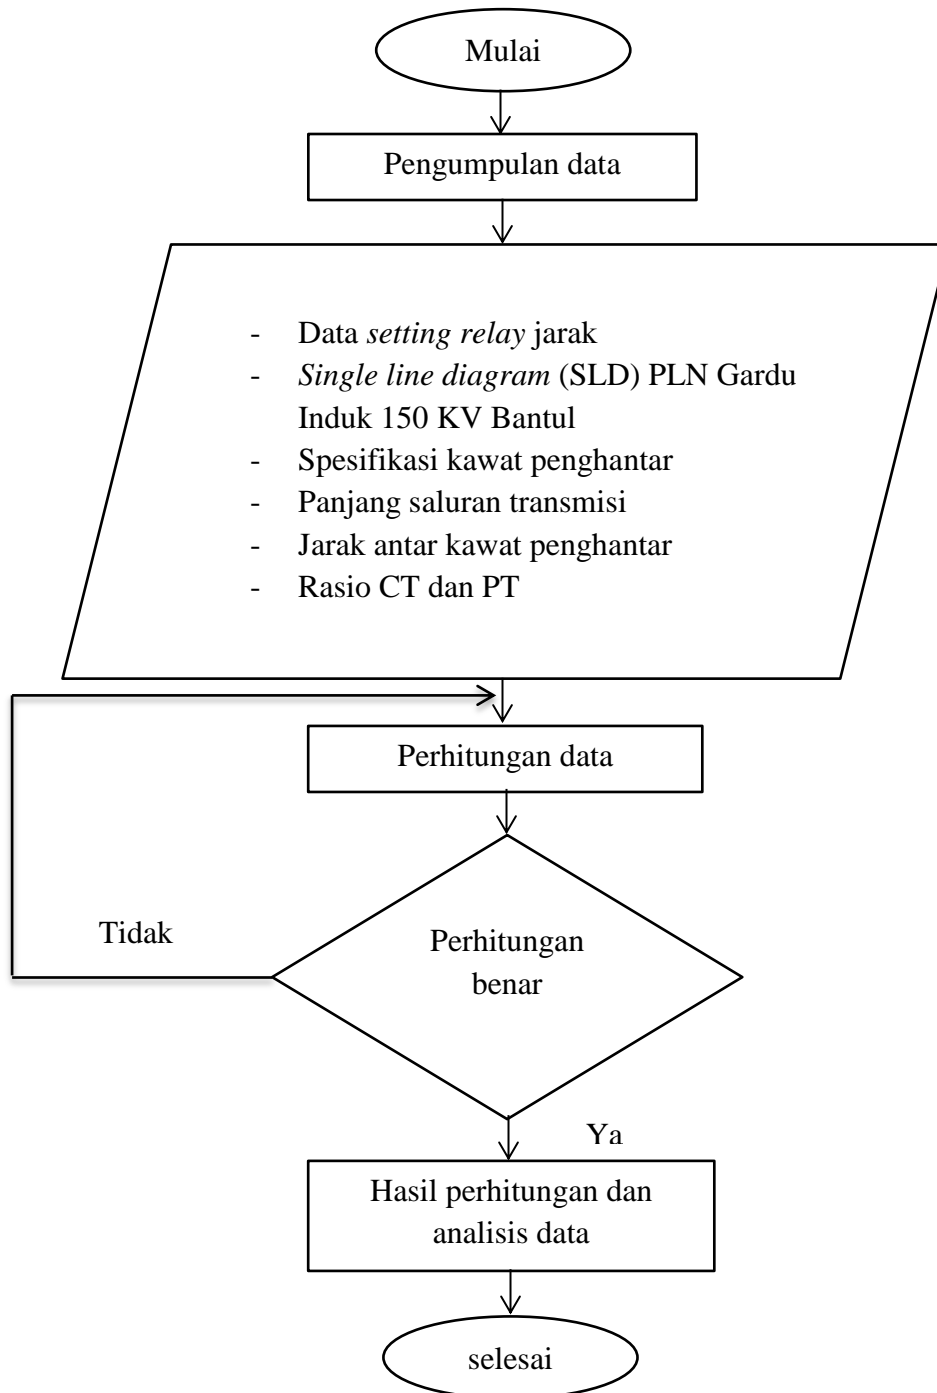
Mulai

Pengumpulan data

- Data setting relay jarak
- Single line diagram (SLD) PLN Gardu Induk 150 KV Bantul
- Spesifikasi kawat penghantar
- Panjang saluran transmisi
- Jarak antar kawat penghantar
- Rasio CT dan PT

Perhitungan data

Tidak

Perhitungan benar

Ya

Hasil perhitungan dan analisis data

selesai